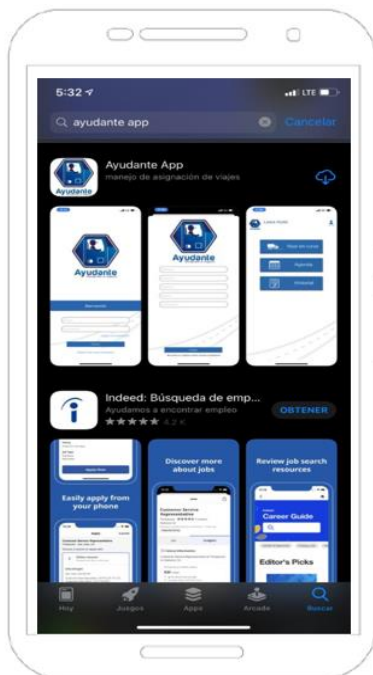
5:32

LTE

ayudante app

Cancelar

Ayudante App

manejo de asignación de viajes

Ayudante

Ayudante

Indeed: Búsqueda de emp...

Ayudamos a encontrar empleo

OBTENER

4.2 K

Easily apply from your phone

Discover more about jobs

Review job search resources

Customer Service Representative

Career Guide

Editor's Picks

Hoy

Juegos

Apps

Arcade

Buscar